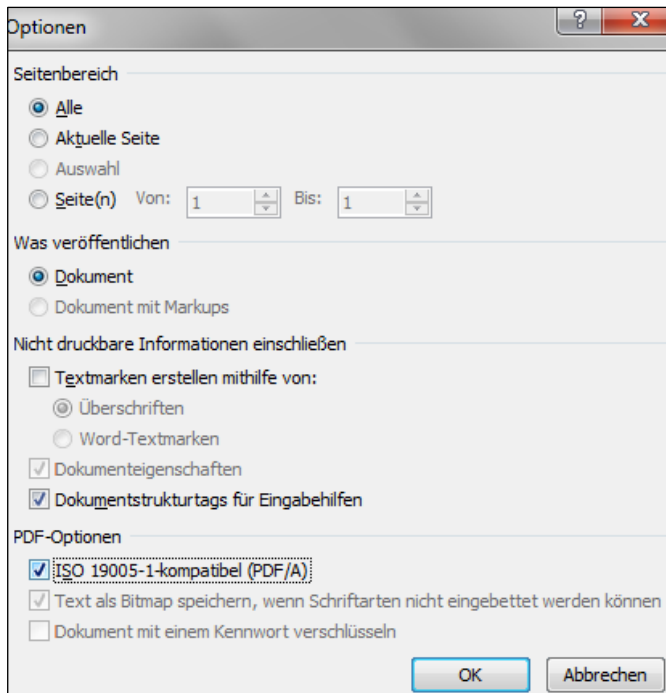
Optionen

?

X

Seitenbereich

Alle

Aktuelle Seite

Auswahl

Seite(n) Von: 1 Bis: 1

Was veröffentlichen

Dokument

Dokument mit Markups

Nicht druckbare Informationen einschließen

Textmarken erstellen mithilfe von:

Überschriften

Word-Textmarken

Dokumenteigenschaften

Dokumentstrukturtags für Eingabehilfen

PDF-Optionen

ISO 19005-1-kompatibel (PDF/A)

Text als Bitmap speichern, wenn Schriftarten nicht eingebettet werden können

Dokument mit einem Kennwort verschlüsseln

OK

Abbrechen